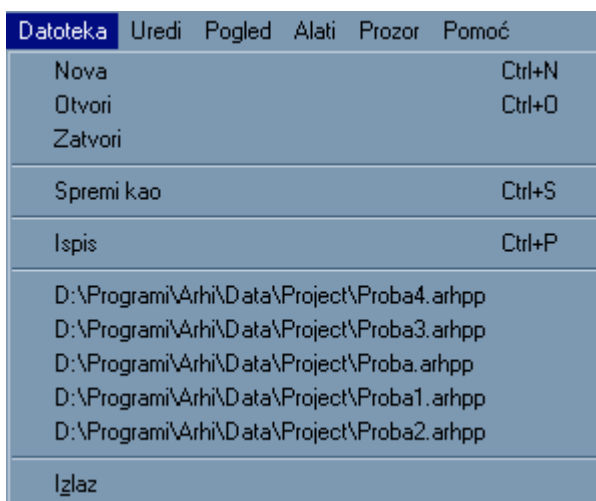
Datoteka Uredi Pogled Alati Prozor Pomoć

Nova Ctrl+N
Otvori Ctrl+O
Zatvori

Spremi kao Ctrl+S

Ispis Ctrl+P

D:\Programi\Arhi\Data\Project\Proba4.arhpp
D:\Programi\Arhi\Data\Project\Proba3.arhpp
D:\Programi\Arhi\Data\Project\Proba.arhpp
D:\Programi\Arhi\Data\Project\Proba1.arhpp
D:\Programi\Arhi\Data\Project\Proba2.arhpp

Izlaz